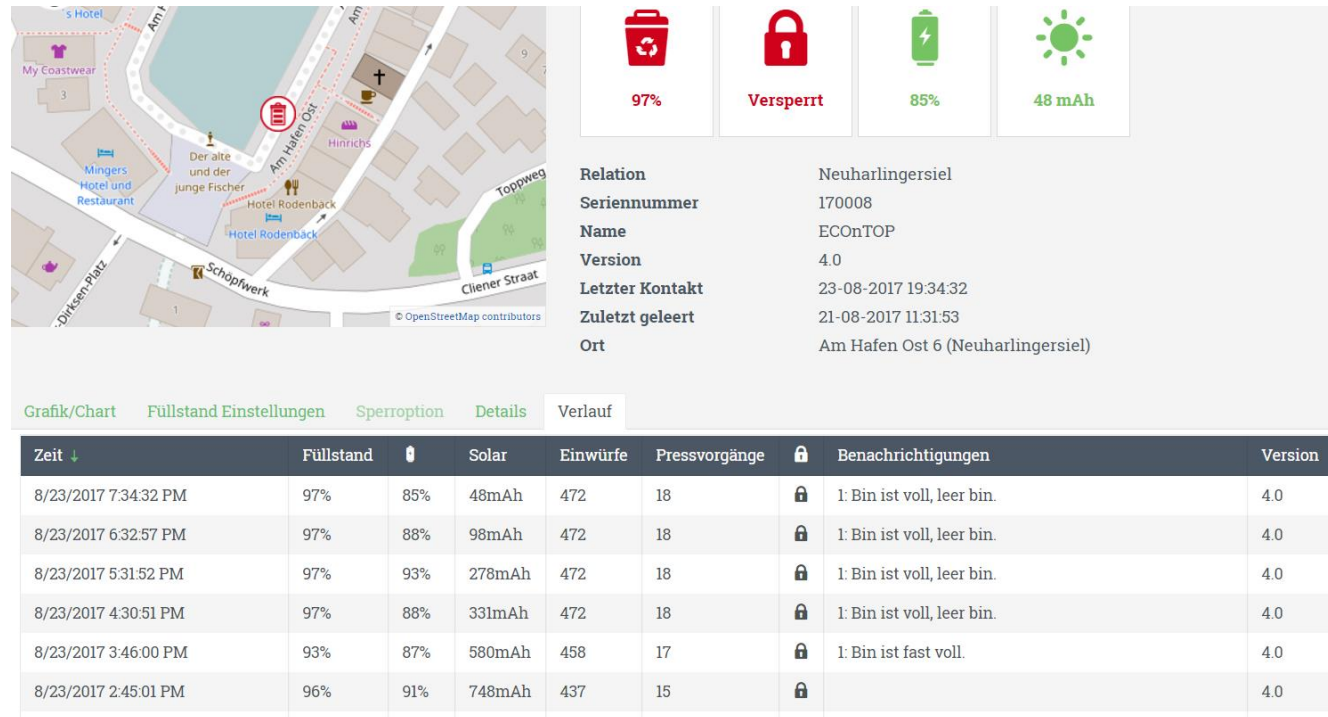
s Hotel
My Coastwear
3
Am H
Am
9
Am Hafen Ost
Hinrichs
Der alte und der junge Fischer
Mingers Hotel und Restaurant
Hotel Rodenback
Hotel Rodenback
Toppweg
Schöpfwerk
Cliener Straat
-Dirksen-Platz
1
© OpenStreetMap contributors

97%
Versperrt
85%
48 mAh

| | |
|---|---|
| Relation | Neuharlingersiel |
| Seriennummer | 170008 |
| Name | ECOnTOP |
| Version | 4.0 |
| Letzter Kontakt | 23-08-2017 19:34:32 |
| Zuletzt geleert | 21-08-2017 11:31:53 |
| Ort | Am Hafen Ost 6 (Neuharlingersiel) |

Grafik/Chart Füllstand Einstellungen Sperroption Details Verlauf

| Zeit ↓ | Füllstand | | Solar | Einwürfe | Pressvorgänge | | Benachrichtigungen | Version |
|---|---|---|---|---|---|---|---|---|
| 8/23/2017 7:34:32 PM | 97% | 85% | 48mAh | 472 | 18 | | 1: Bin ist voll, leer bin. | 4.0 |
| 8/23/2017 6:32:57 PM | 97% | 88% | 98mAh | 472 | 18 | | 1: Bin ist voll, leer bin. | 4.0 |
| 8/23/2017 5:31:52 PM | 97% | 93% | 278mAh | 472 | 18 | | 1: Bin ist voll, leer bin. | 4.0 |
| 8/23/2017 4:30:51 PM | 97% | 88% | 331mAh | 472 | 18 | | 1: Bin ist voll, leer bin. | 4.0 |
| 8/23/2017 3:46:00 PM | 93% | 87% | 580mAh | 458 | 17 | | 1: Bin ist fast voll. | 4.0 |
| 8/23/2017 2:45:01 PM | 96% | 91% | 748mAh | 437 | 15 | | | 4.0 |